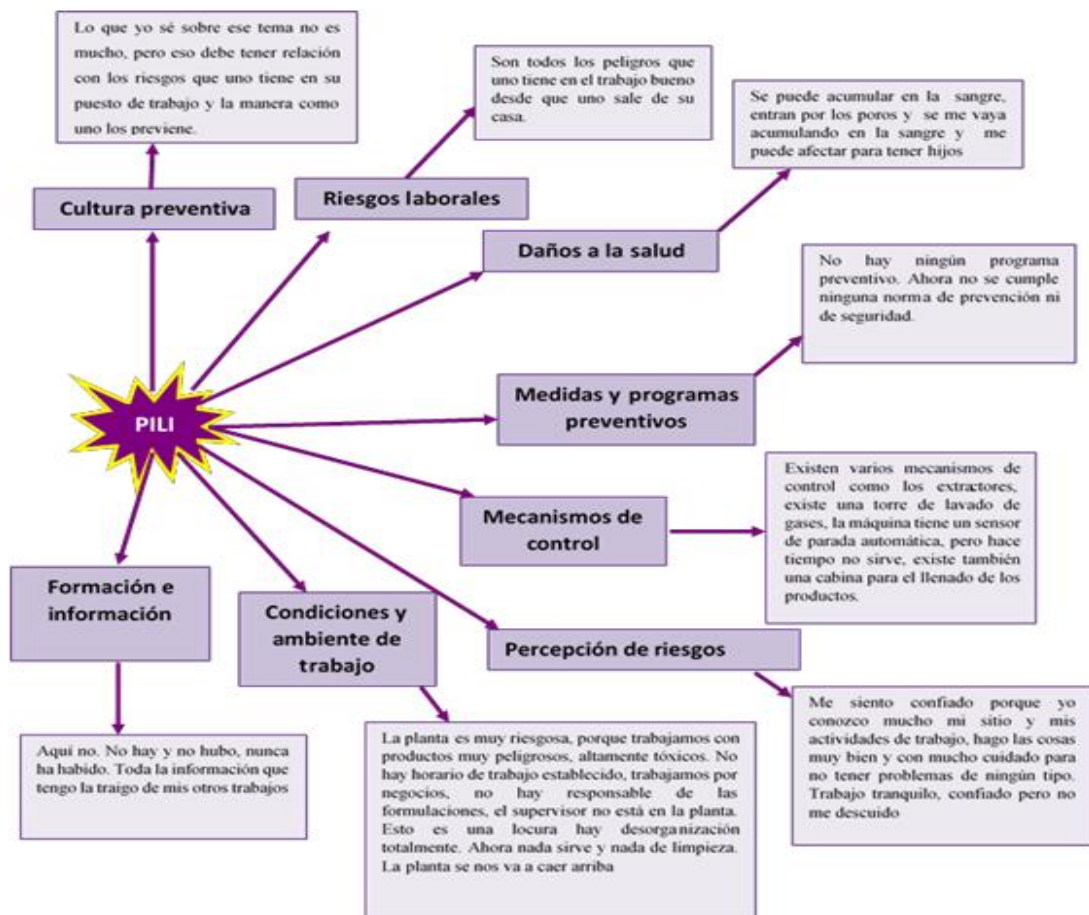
Lo que yo sé sobre ese tema no es mucho, pero eso debe tener relación con los riesgos que uno tiene en su puesto de trabajo y la manera como uno los previene.

Cultura preventiva

Son todos los peligros que uno tiene en el trabajo bueno desde que uno sale de su casa.

Riesgos laborales

Se puede acumular en la sangre, entran por los poros y se me vaya acumulando en la sangre y me puede afectar para tener hijos

Daños a la salud

No hay ningún programa preventivo. Ahora no se cumple ninguna norma de prevención ni de seguridad.

Medidas y programas preventivos

PILI

Existen varios mecanismos de control como los extractores, existe una torre de lavado de gases, la máquina tiene un sensor de parada automática, pero hace tiempo no sirve, existe también una cabina para el llenado de los productos.

Mecanismos de control

Formación e información

Condiciones y ambiente de trabajo

Percepción de riesgos

Me siento confiado porque yo conozco mucho mi sitio y mis actividades de trabajo, hago las cosas muy bien y con mucho cuidado para no tener problemas de ningún tipo. Trabajo tranquilo, confiado pero no me descuido

Aquí no. No hay y no hubo, nunca ha habido. Toda la información que tengo la traigo de mis otros trabajos

La planta es muy riesgosa, porque trabajamos con productos muy peligrosos, altamente tóxicos. No hay horario de trabajo establecido, trabajamos por negocios, no hay responsable de las formulaciones, el supervisor no está en la planta. Esto es una locura hay desorganización totalmente. Ahora nada sirve y nada de limpieza. La planta se nos va a caer arriba